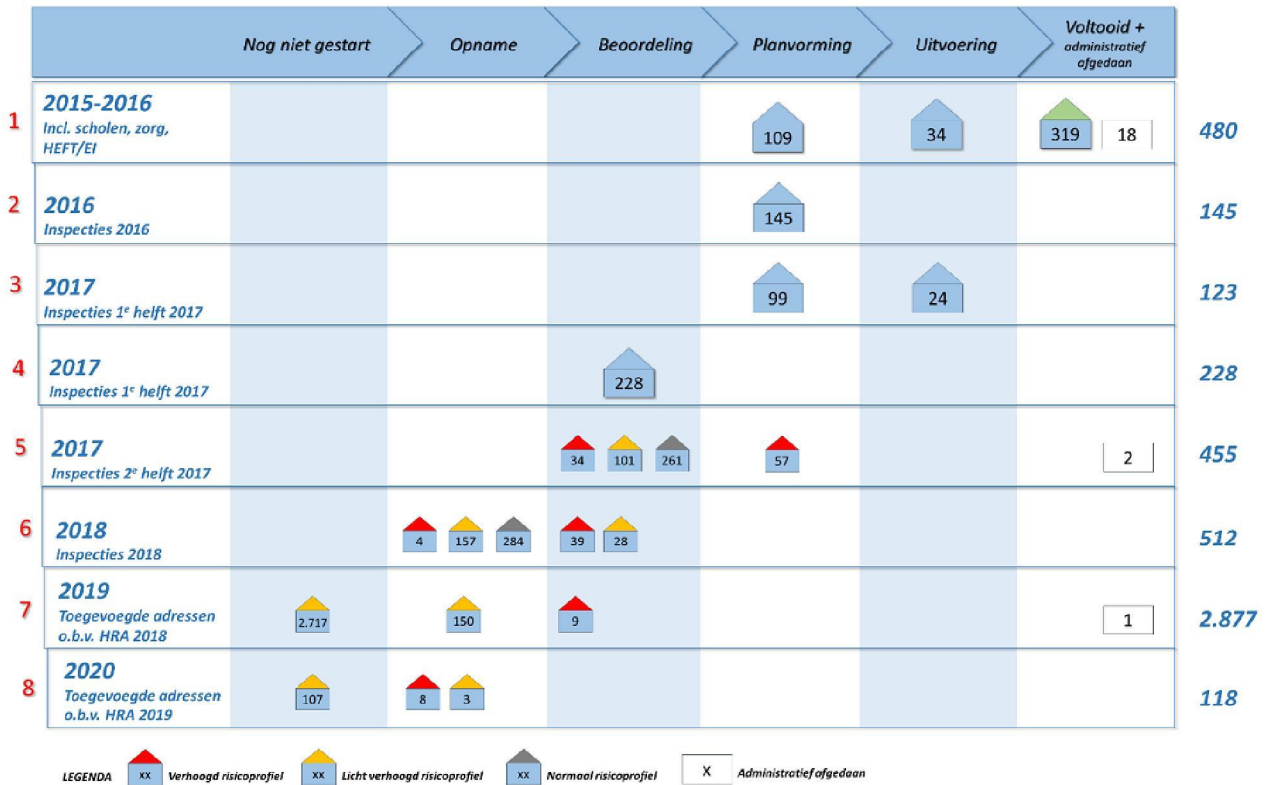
| | | Nog niet gestart | Opname | Beoordeling | Planvorming | Uitvoering | Voltooid + administratief afgedaan | |
|---|---|---|---|---|---|---|---|---|
| 1 | 2015-2016 Incl. scholen, zorg, HEFT/EI | | | | 109 | 34 | 319 18 | 480 |
| 2 | 2016 Inspecties 2016 | | | | 145 | | | 145 |
| 3 | 2017 Inspecties 1e helft 2017 | | | | 99 | 24 | | 123 |
| 4 | 2017 Inspecties 1e helft 2017 | | | 228 | | | | 228 |
| 5 | 2017 Inspecties 2e helft 2017 | | | 34 101 261 | 57 | | 2 | 455 |
| 6 | 2018 Inspecties 2018 | | 4 157 284 | 39 28 | | | | 512 |
| 7 | 2019 Toegevoegde adressen o.b.v. HRA 2018 | 2.717 | 150 | 9 | | | 1 | 2.877 |
| 8 | 2020 Toegevoegde adressen o.b.v. HRA 2019 | 107 | 8 3 | | | | | 118 |

LEGENDA xx Verhoogd risicoprofiel xx Licht verhoogd risicoprofiel xx Normaal risicoprofiel X Administratief afgedaan